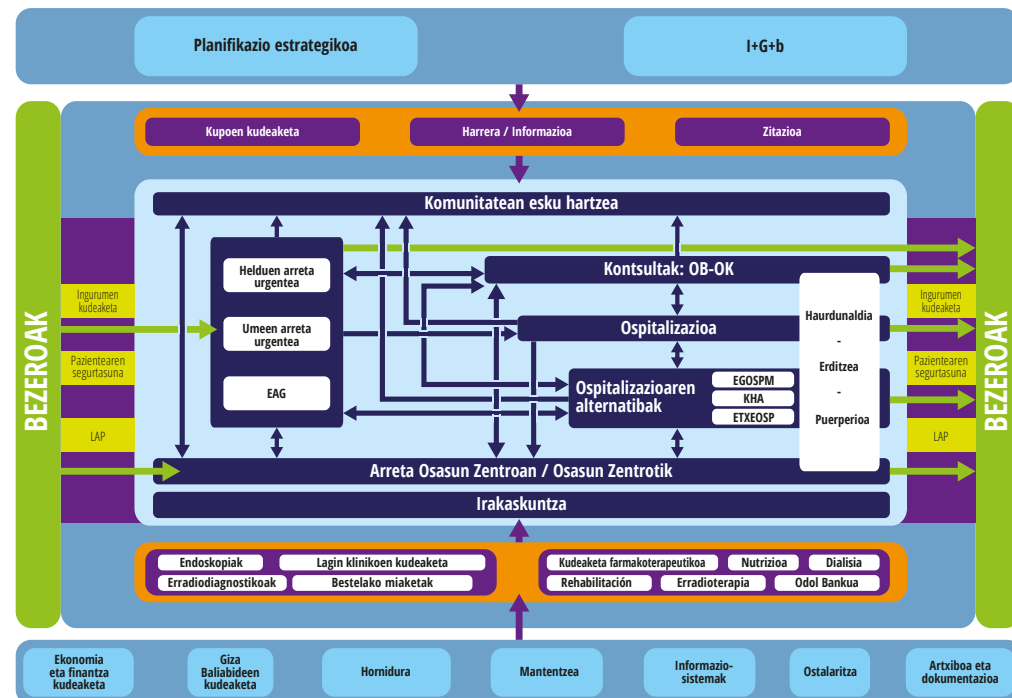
Planifikazio estrategikoa

I+G+b

Kupoen kudeaketa

Harrera / Informazioa

Zitazioa

BEZEROAK

Ingurumen kudeaketa

Pazientearen segurtasuna

LAP

Komunitatean esku hartzea

Helduen arreta urgentea

Umeen arreta urgentea

EAG

Kontsultak: OB-OK

Ospitalizazioa

Ospitalizazioaren alternatibak

EGOSPM

KHA

ETXEOSP

Haurdunaldia

-

Erditzea

-

Puerperioa

Arreta Osasun Zentroan / Osasun Zentrotik

Irakaskuntza

Ingurumen kudeaketa

Pazientearen segurtasuna

LAP

BEZEROAK

Endoskopiak

Lagin klinikoen kudeaketa

Erradiodiagnostikoak

Bestelako miaketak

Kudeaketa farmakoterapeutikoa

Nutrizioa

Dialisia

Rehabilitación

Erradioterapia

Odol Bankua

Ekonomia eta finantza kudeaketa

Giza Baliabideen kudeaketa

Hornidura

Mantentzea

Informazio-sistemak

Ostalaritza

Artxiboa eta dokumentazioa